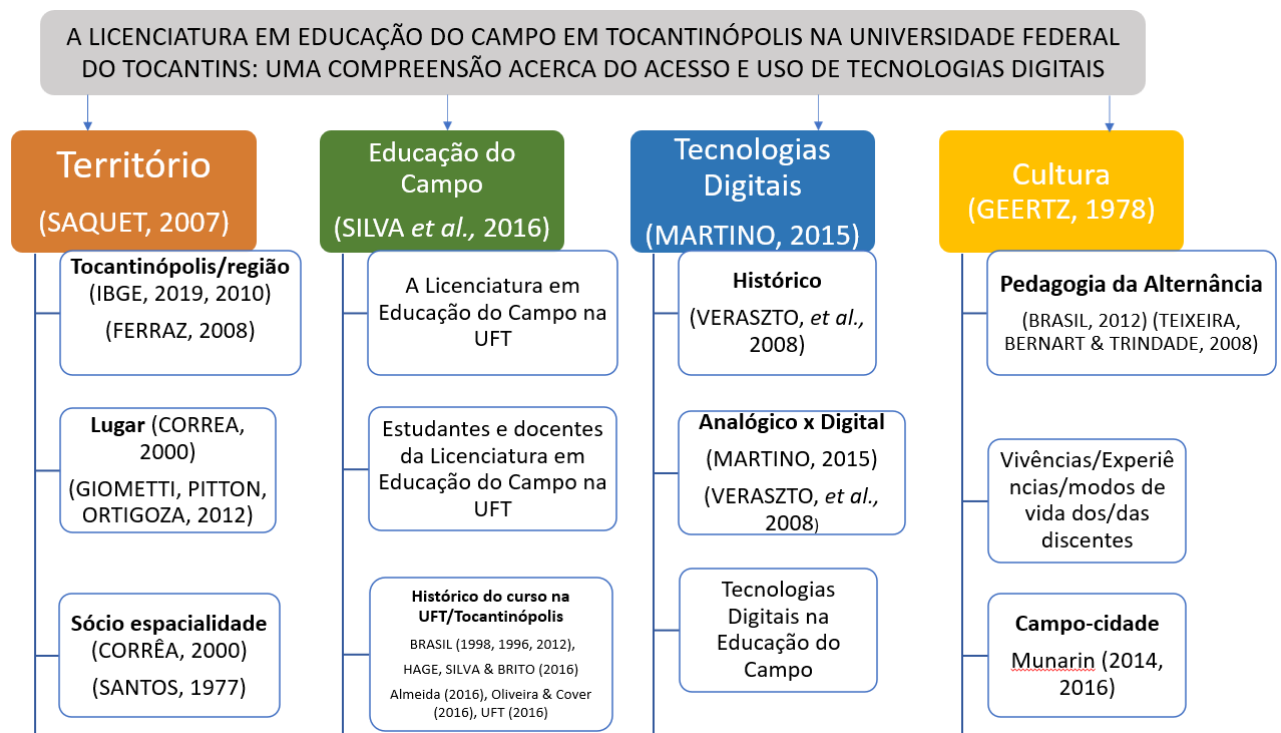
A LICENCIATURA EM EDUCAÇÃO DO CAMPO EM TOCANTINÓPOLIS NA UNIVERSIDADE FEDERAL DO TOCANTINS: UMA COMPREENSÃO ACERCA DO ACESSO E USO DE TECNOLOGIAS DIGITAIS

Território (SAQUET, 2007)

Tocantinópolis/região (IBGE, 2019, 2010) (FERRAZ, 2008)

Lugar (CORREA, 2000) (GIOMETTI, PITTON, ORTIGOZA, 2012)

Sócio espacialidade (CORRÊA, 2000) (SANTOS, 1977)

Educação do Campo (SILVA *et al.*, 2016)

A Licenciatura em Educação do Campo na UFT

Estudantes e docentes da Licenciatura em Educação do Campo na UFT

Histórico do curso na UFT/Tocantinópolis
BRASIL (1998, 1996, 2012), HAGE, SILVA & BRITO (2016) Almeida (2016), Oliveira & Cover (2016), UFT (2016)

Tecnologias Digitais (MARTINO, 2015)

Histórico (VERASZTO, *et al.*, 2008)

Analógico x Digital (MARTINO, 2015) (VERASZTO, *et al.*, 2008)

Tecnologias Digitais na Educação do Campo

Cultura (GEERTZ, 1978)

Pedagogia da Alternância (BRASIL, 2012) (TEIXEIRA, BERNART & TRINDADE, 2008)

Vivências/Experiências/modos de vida dos/das discentes

Campo-cidade Munarin (2014, 2016)